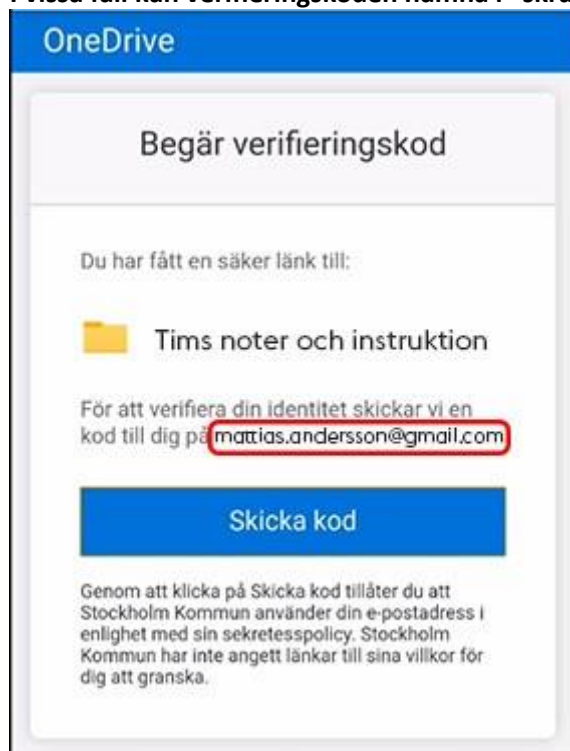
I vissa fall kan verifieringskoden hamna i "skr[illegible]

OneDrive

Begär verifieringskod

Du har fått en säker länk till:

Tims noter och instruktion

För att verifiera din identitet skickar vi en kod till dig på mattias.andersson@gmail.com

Skicka kod

Genom att klicka på Skicka kod tillåter du att Stockholm Kommun använder din e-postadress i enlighet med sin sekretesspolicy. Stockholm Kommun har inte angett länkar till sina villkor för dig att granska.